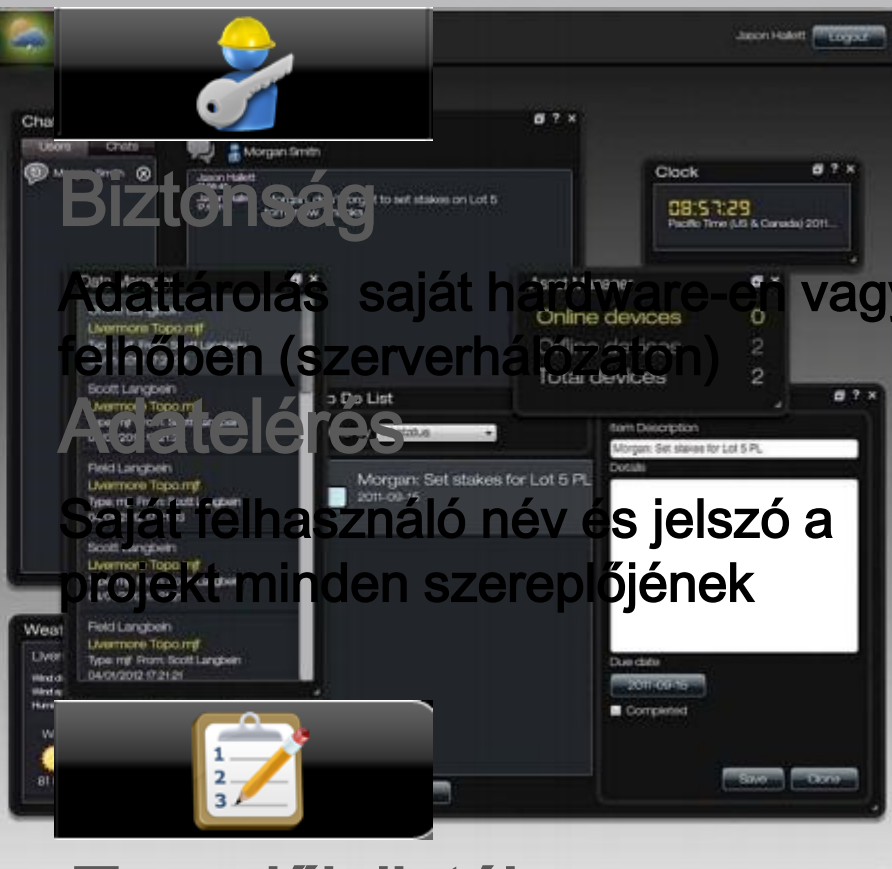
Biztonság

Adattárolás saját hardware-en vagy felhőben (szerverhálózaton)

Adatelérés

Saját felhasználó név és jelszó a projekt minden szereplőjének

Jason Hallett Logout

Clock

08:57:29

Pacific Time (US & Canada) 2011...

Users Chats

Morgan Smith

Jason Hallett

Data Manager

Livermore Topo.mjf

Scott Langbein

Livermore Topo.mjf

Field Langbein

Livermore Topo.mjf

Type: mjf From: Scott Langbein

Scott Langbein

Livermore Topo.mjf

Field Langbein

Livermore Topo.mjf

Type: mjf From: Scott Langbein

04/01/2012 17:21:21

Asset Manager

Online devices 0

Offline devices 2

Total devices 2

To Do List

Morgan: Set stakes for Lot 5 PL

2011-09-15

Item Description

Morgan: Set stakes for Lot 5 PL

Details

Due date

2011-09-15

Completed

Save Close

Weat

Liver

81

Tervezőkiadások